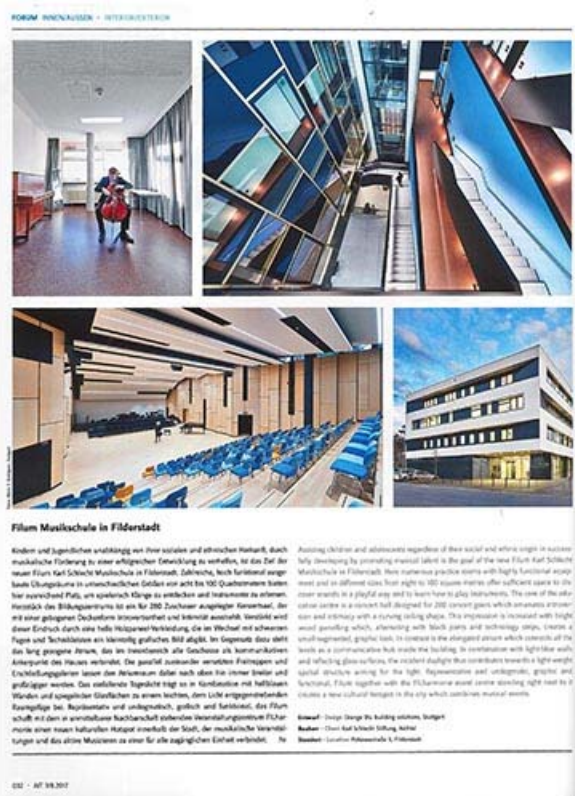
FORUM INNEN/AUSSEN · INTERIORDESIGN

Filum Musikschule in Filderstadt

Kindern und Jugendlichen unabhängig von ihrer sozialen und ethnischen Herkunft, durch musikalische Förderung zu einer erfolgreichen Entwicklung zu verhelfen, ist das Ziel der neuen Filum Karl Schlecht Musikschule in Filderstadt. Zahlreiche, hoch funktional ausgebaute Übungsräume in unterschiedlichen Größen von acht bis 100 Quadratmetern bieten hier ausreichend Platz, um spielerisch Klänge zu entdecken und Instrumente zu erlernen. Herzstück des Bildungszentrums ist ein für 200 Zuschauer ausgelegter Konzertsaal, der mit einer gebogenen Deckenform Intimität und Intensität ausstrahlt. Verstärkt wird dieser Eindruck durch eine helle Holzpaneel-Verkleidung, die im Wechsel mit schwarzen Fugen und Technikleisten ein kleinteilig grafisches Bild abgibt. Im Gegensatz dazu steht das lang gezogene Atrium, das im Innenbereich alle Geschosse als kommunikativen Ankerpunkt des Hauses verbindet. Die parallel zueinander versetzten Treppen und Erschließungsebenen lassen den Atriumraum dabei nach oben hin immer breiter und großzügiger werden. Das einfallende Tageslicht trägt so in Kombination mit hellblauen Wänden und spiegelnden Glasflächen zu einem leichten, dem Licht entgegenstrebenden Raumgefüge bei. Repräsentativ und unbegrenzt, grafisch und funktional, das Filum schafft mit dem in unmittelbarer Nachbarschaft stehenden Veranstaltungszentrum FILharmonie einen neuen kulturellen Hotspot innerhalb der Stadt, der musikalische Veranstaltungen und das aktive Musizieren zu einer für alle zugänglichen Einheit verbindet.

Assisting children and adolescents regardless of their social and ethnic origin in successfully developing by promoting musical talent is the goal of the new Filum Karl Schlecht Musikschule in Filderstadt. Here numerous practice rooms with highly functional equipment and in different sizes from eight to 100 square metres offer sufficient space to discover sounds in a playful way and to learn how to play instruments. The core of the education centre is a concert hall designed for 200 concert goers which emanates intimacy and intensity with a curving ceiling shape. This impression is increased with bright wood panelling which, alternating with black joints and technology strips, creates a small-segmented, graphic look. In contrast is the elongated atrium which connects all the levels as a communicative hub inside the building. In combination with light-blue walls and reflecting glass surfaces, the incident daylight thus contributes towards a light-weight spatial structure striving for the light. Representative and unrestricted, graphic and functional, Filum together with the FILharmonie event centre standing right next to it creates a new cultural hotspot in the city which combines musical events.

Entwurf • Design: Orange Blu building solutions, Stuttgart
Bauherr • Client: Karl Schlecht Stiftung, Aichtal
Standort • Location: Pulsnitzer Straße 5, Filderstadt

032 · AIT 3/8.2017